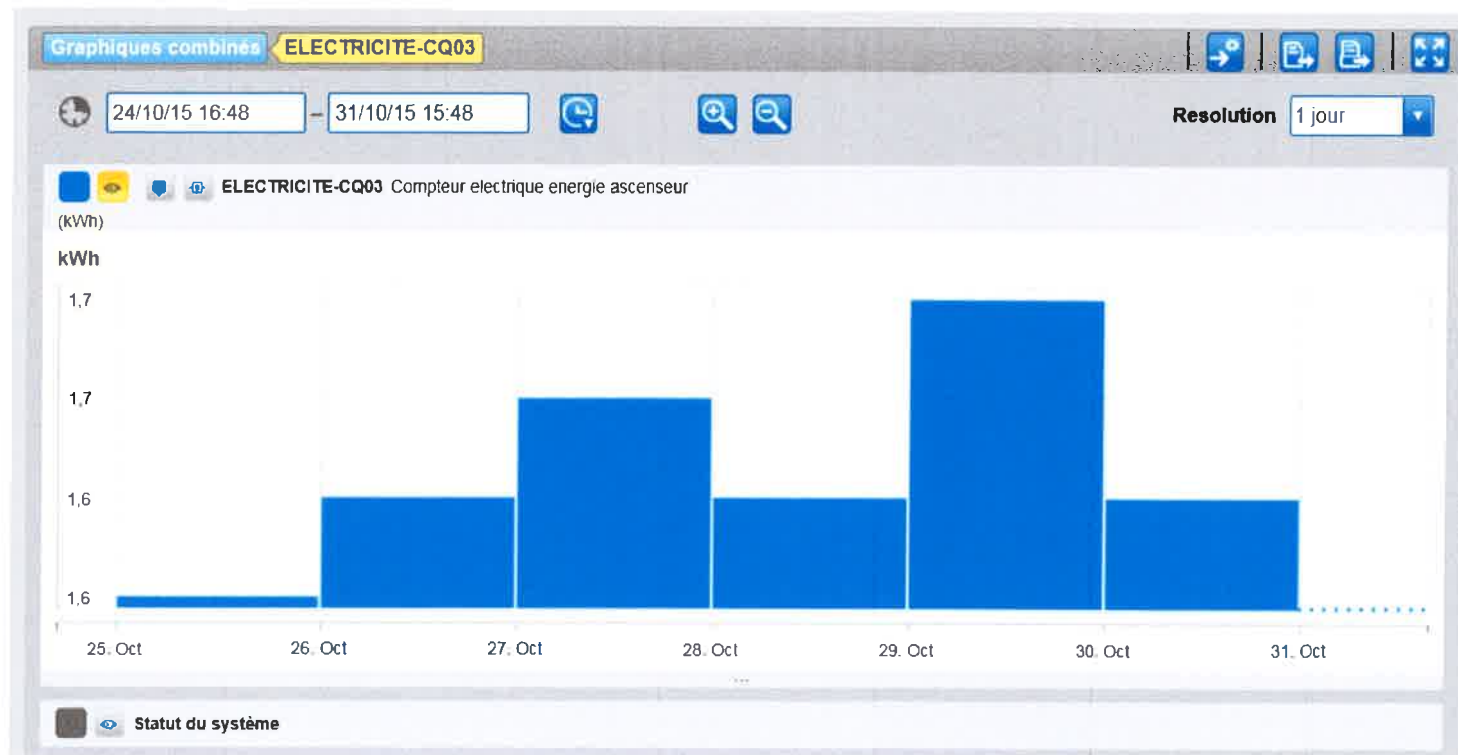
Graphiques combinés ELECTRICITE-CQ03

24/10/15 16:48 – 31/10/15 15:48

Resolution 1 jour

ELECTRICITE-CQ03 Compteur electrique energie ascenseur

(kWh)

kWh

1,7

1,7

1,6

1,6

25. Oct 26. Oct 27. Oct 28. Oct 29. Oct 30. Oct 31. Oct

Statut du système